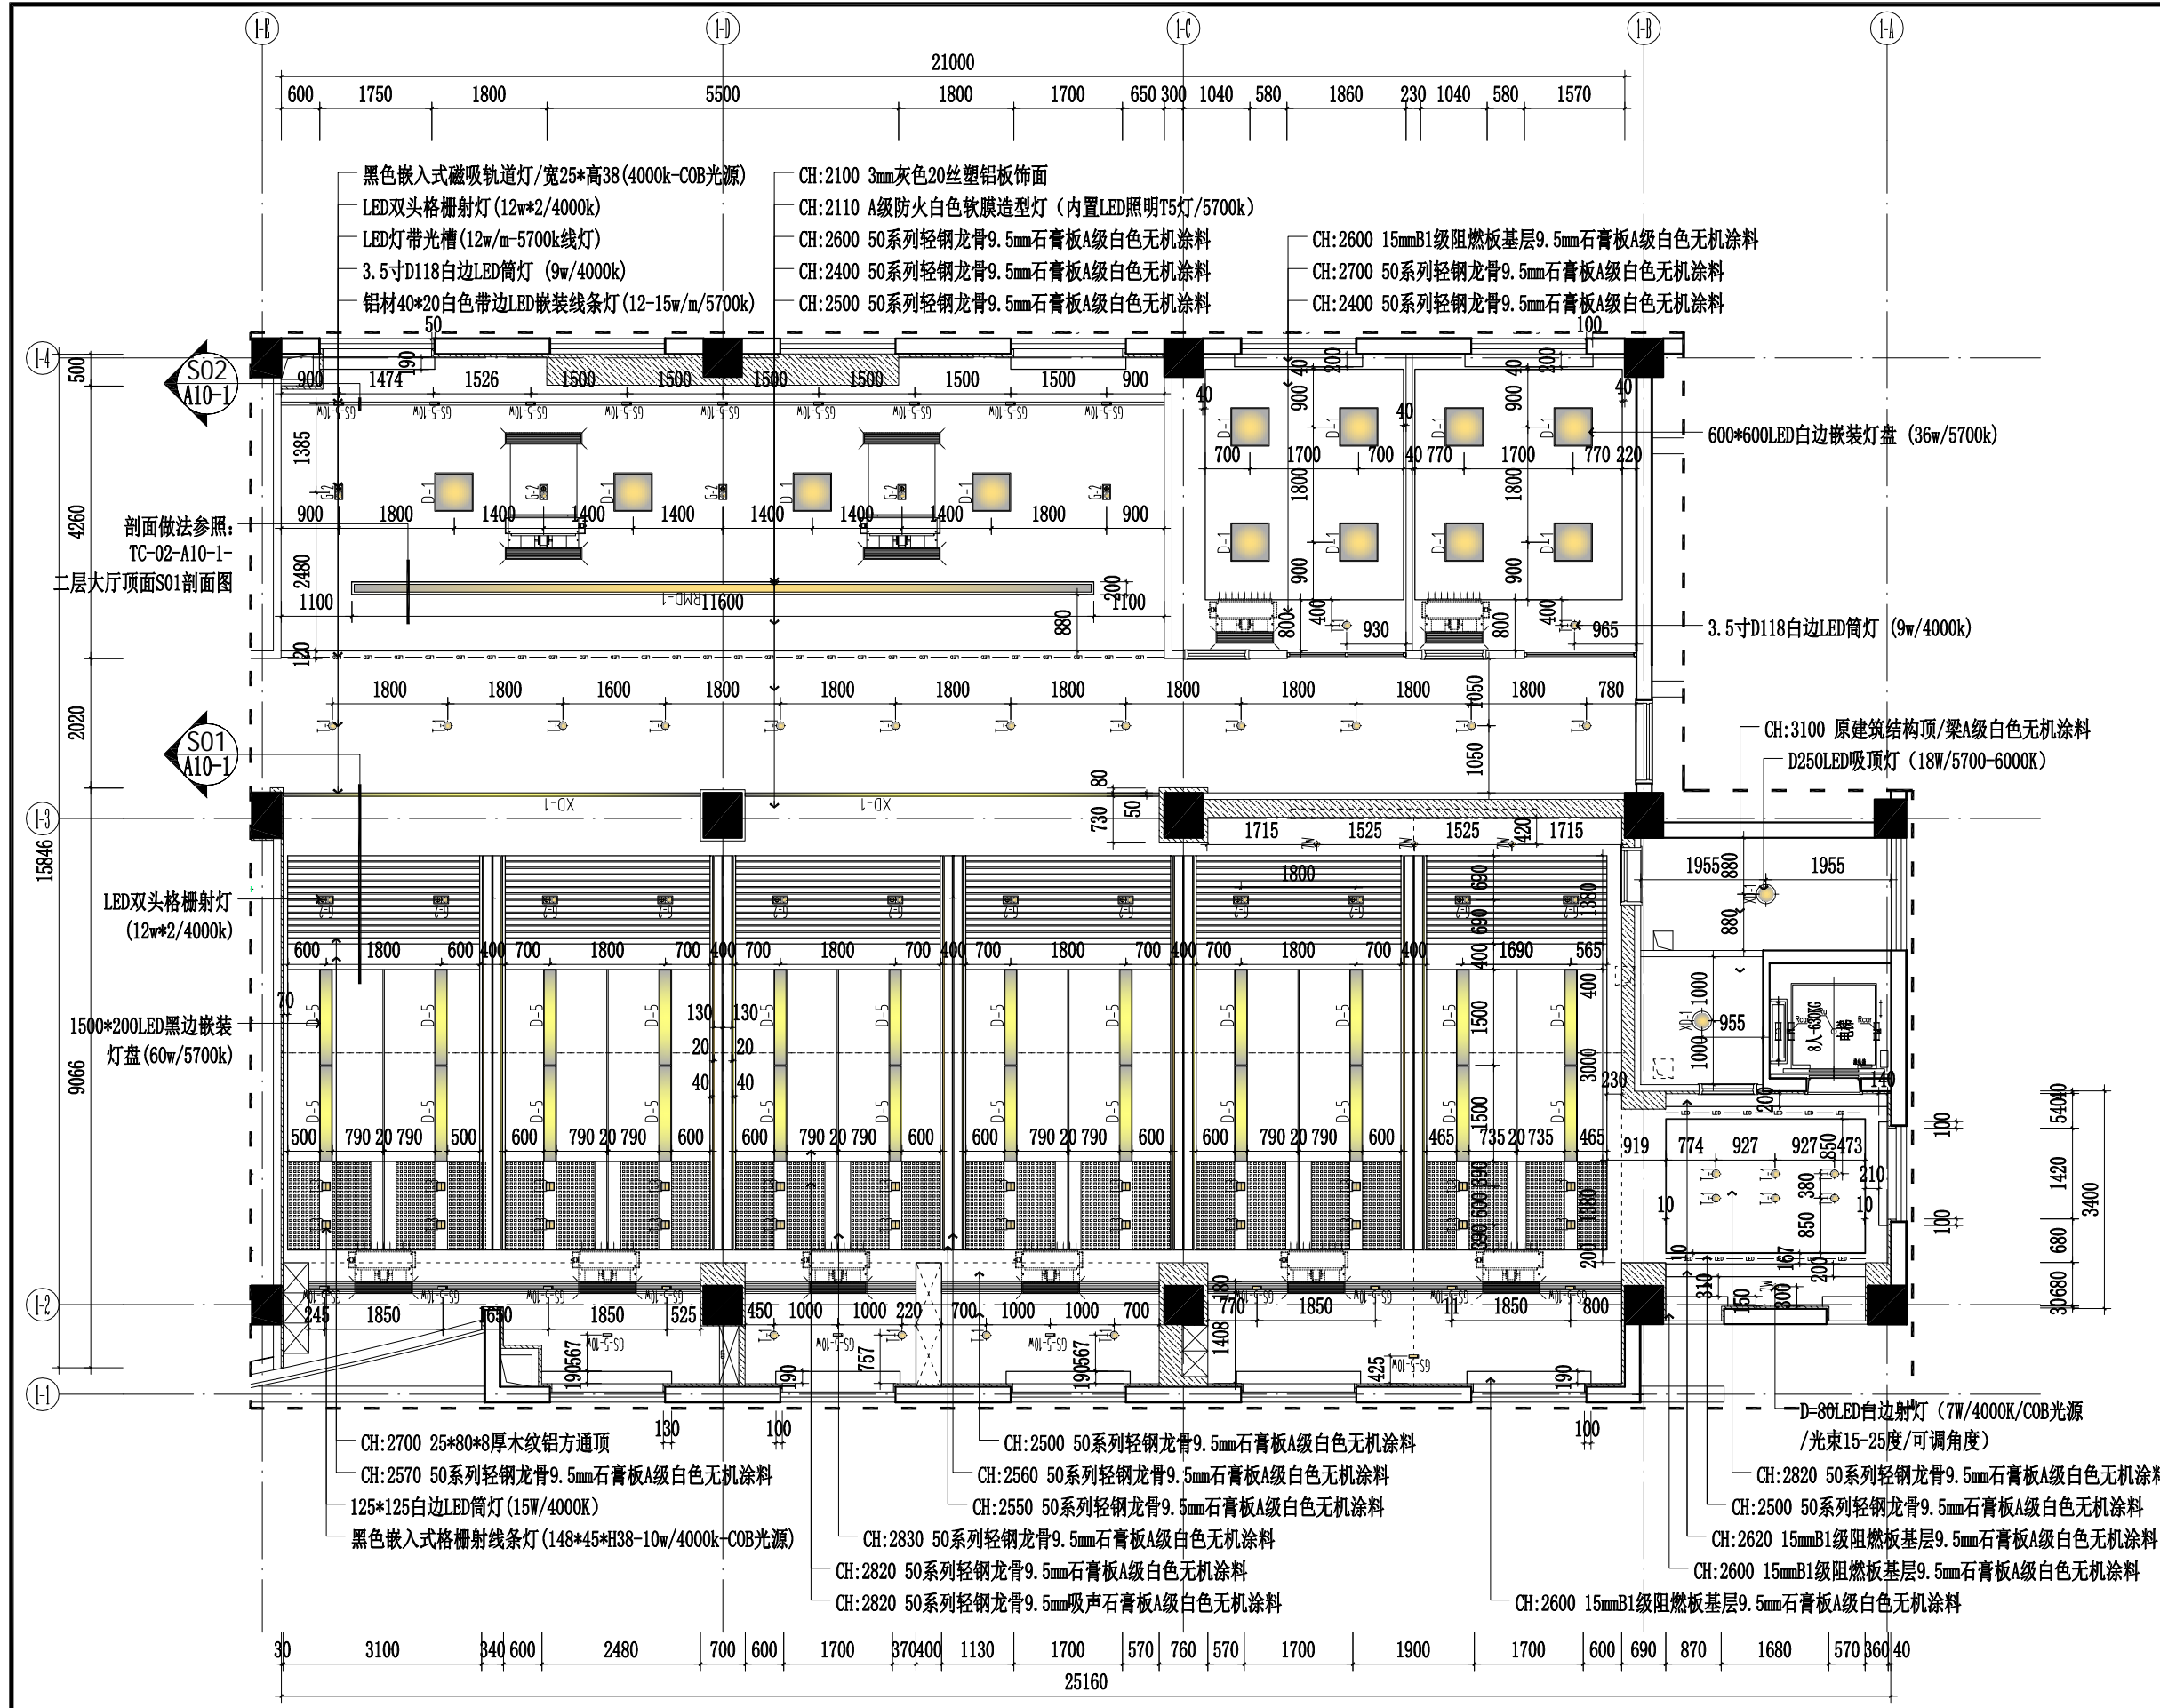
1-E 1-D 1-C 1-B 1-A

21000

600 1750 1800 5500 1800 1700 650 300 1040 580 1860 230 1040 580 1570

黑色嵌入式磁吸轨道灯/宽25*高38(4000k-COB光源)
LED双头格栅射灯(12w*2/4000k)
LED灯带光槽(12w/m-5700k线灯)
3.5寸D118白边LED筒灯 (9w/4000k)
铝材40*20白色带边LED嵌装线条灯(12-15w/m/5700k)

CH:2100 3mm灰色20丝塑铝板饰面
CH:2110 A级防火白色软膜造型灯（内置LED照明T5灯/5700k）
CH:2600 50系列轻钢龙骨9.5mm石膏板A级白色无机涂料
CH:2400 50系列轻钢龙骨9.5mm石膏板A级白色无机涂料
CH:2500 50系列轻钢龙骨9.5mm石膏板A级白色无机涂料

CH:2600 15mmB1级阻燃板基层9.5mm石膏板A级白色无机涂料
CH:2700 50系列轻钢龙骨9.5mm石膏板A级白色无机涂料
CH:2400 50系列轻钢龙骨9.5mm石膏板A级白色无机涂料

1-4 S02 A10-1 500 50 100 190
900 1474 1526 1500 1500 1500 1500 1500 1500 900
1385 4260 900 1800 1400 1400 1400 1400 1400 1400 1800 900
2480 1100 11600 1100 200 880 120
剖面做法参照：
TC-02-A10-1-
二层大厅顶面S01剖面图

600*600LED白边嵌装灯盘 (36w/5700k)
40 900 700 1700 700 40 770 1700 770 220 1800 900 400 800 930 965
3.5寸D118白边LED筒灯 (9w/4000k)

2020 1800 1800 1600 1800 1800 1800 1800 1800 1800 1800 1800 780 1050 1050
S01 A10-1
CH:3100 原建筑结构顶/梁A级白色无机涂料
D250LED吸顶灯 (18W/5700-6000K)

1-3 15846 XD-1 XD-1 80 730 50 1715 1525 1525 420 1715 1800 1955 880 1955 630 1380 880

LED双头格栅射灯
(12w*2/4000k)

600 1800 600 400 700 1800 700 400 700 1800 700 400 700 1800 700 400 700 1800 700 400 1690 565
70 130 130 20 20 40 40 1500 3000 1500 400 1000 955 1000 230 140

1500*200LED黑边嵌装
灯盘(60w/5700k)

9066 500 790 20 790 500 600 790 20 790 600 600 790 20 790 600 600 790 20 790 600 600 790 20 790 600 465 735 20 735 465
919 774 927 927 850 473 210 380 850 10 10 200 100 100 540 1420 680 3400 30 680 8人 630KG 167 200

1-2 245 1850 1650 1850 525 450 1000 1000 220 700 1000 1000 700 770 1850 1850 800 110 310 150 300
1-1 190 567 757 190 567 1408 425 190 130 100 100

CH:2700 25*80*8厚木纹铝方通顶
CH:2570 50系列轻钢龙骨9.5mm石膏板A级白色无机涂料
125*125白边LED筒灯(15W/4000K)
黑色嵌入式格栅射线条灯(148*45*H38-10w/4000k-COB光源)
CH:2830 50系列轻钢龙骨9.5mm石膏板A级白色无机涂料
CH:2820 50系列轻钢龙骨9.5mm石膏板A级白色无机涂料
CH:2820 50系列轻钢龙骨9.5mm吸声石膏板A级白色无机涂料
CH:2500 50系列轻钢龙骨9.5mm石膏板A级白色无机涂料
CH:2560 50系列轻钢龙骨9.5mm石膏板A级白色无机涂料
CH:2550 50系列轻钢龙骨9.5mm石膏板A级白色无机涂料
D=80LED白边射灯 (7W/4000K/COB光源
/光束15-25度/可调角度)
CH:2820 50系列轻钢龙骨9.5mm石膏板A级白色无机涂料
CH:2500 50系列轻钢龙骨9.5mm石膏板A级白色无机涂料
CH:2620 15mmB1级阻燃板基层9.5mm石膏板A级白色无机涂料
CH:2600 15mmB1级阻燃板基层9.5mm石膏板A级白色无机涂料
CH:2600 15mmB1级阻燃板基层9.5mm石膏板A级白色无机涂料

30 3100 340 600 2480 700 600 1700 370 400 1130 1700 570 760 570 1700 1900 1700 600 690 870 1680 570 360 40
25160